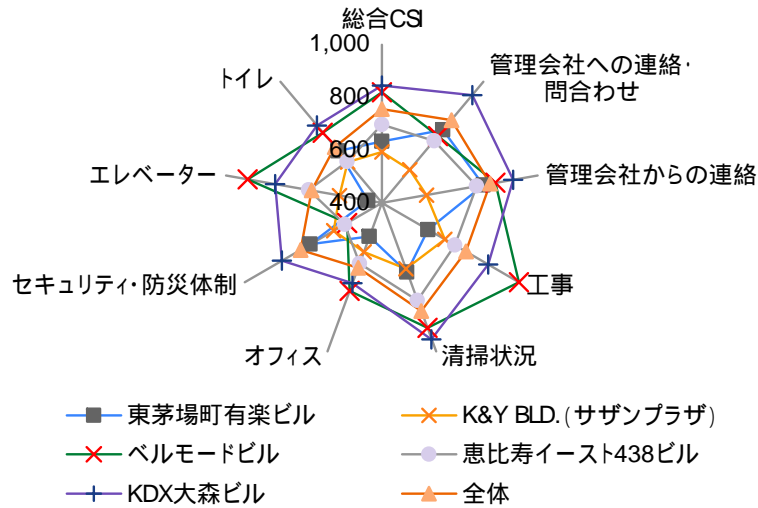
総合CSI
1,000
800
600
400
管理会社への連絡･問合わせ
管理会社からの連絡
工事
清掃状況
オフィス
セキュリティ･防災体制
エレベーター
トイレ

東茅場町有楽ビル
K&Y BLD.(サザンプラザ)
ベルモードビル
恵比寿イースト438ビル
KDX大森ビル
全体